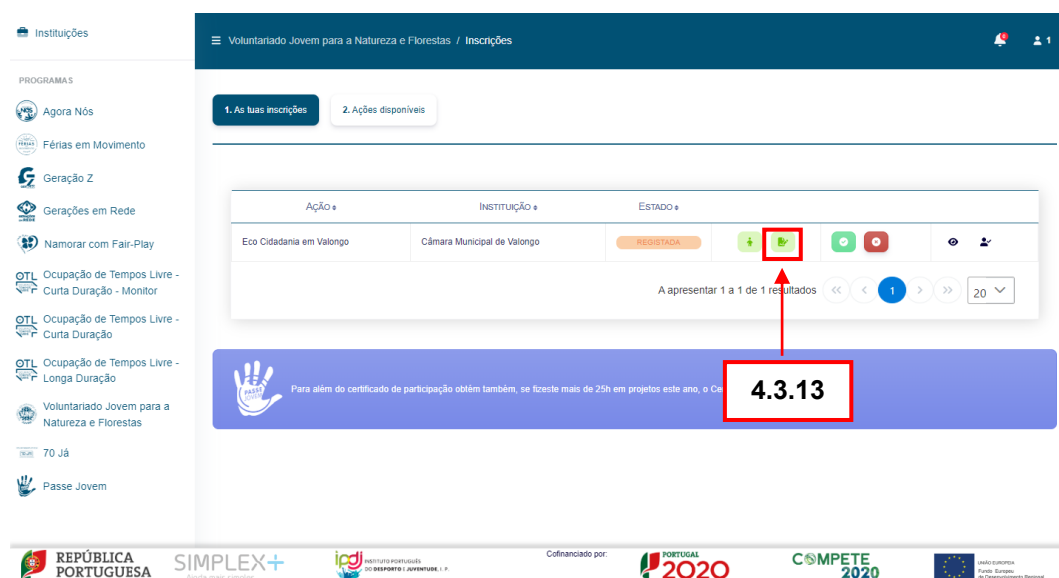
Instituições

PROGRAMAS

Agora Nós

Férias em Movimento

Geração Z

Gerações em Rede

Namorar com Fair-Play

Ocupação de Tempos Livre - Curta Duração - Monitor

Ocupação de Tempos Livre - Curta Duração

Ocupação de Tempos Livre - Longa Duração

Voluntariado Jovem para a Natureza e Florestas

70 Já

Passe Jovem

≡ Voluntariado Jovem para a Natureza e Florestas / Inscrições

1

1. As tuas inscrições

2. Ações disponíveis

| AÇÃO | INSTITUIÇÃO | ESTADO |
|---|---|---|
| Eco Cidadania em Valongo | Câmara Municipal de Valongo | REGISTADA |

A apresentar 1 a 1 de 1 resultados

1

20

Para além do certificado de participação obtém também, se fizeste mais de 25h em projetos este ano, o Ce

4.3.13

REPÚBLICA PORTUGUESA

SIMPLEX+

ipdj INSTITUTO PORTUGUÊS DO DESPORTO E JUVENTUDE, I. P.

Cofinanciado por:

PORTUGAL 2020

COMPETE 2020

UNIÃO EUROPEIA Fundo Europeu de Desenvolvimento Regional